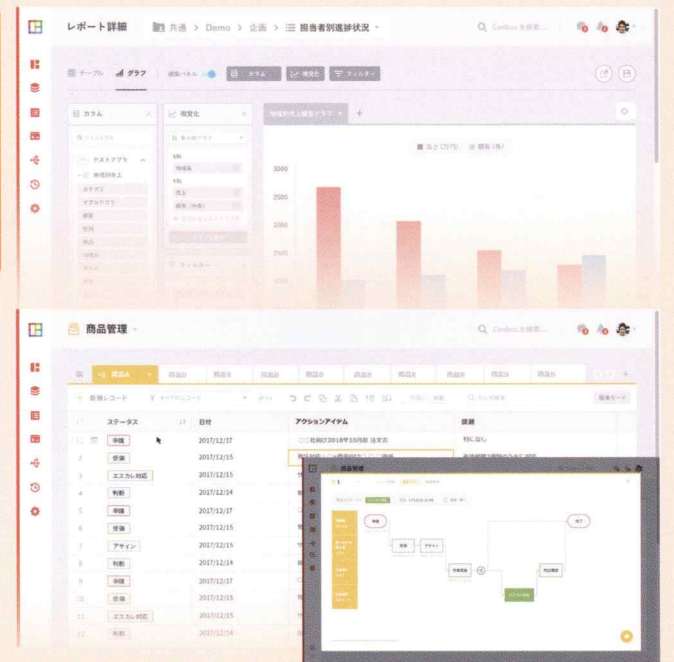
レポート詳細　共通 > Demo > 企画 > 担当者別進捗状況

Q Canbus を検索...

テーブル　グラフ　編集パネル　カラム　視覚化　フィルター

カラム　視覚化　地域別売上棒グラフ

テストアプリ　地域別売上

X軸　地域名　Y軸　売上　顧客

■ 売上（万円）■ 顧客（件）

3000

2500

2000

1500

フィルター

商品管理

Q Canbus を検索...

商品A　商品B　商品B　商品B　商品B　商品B　商品B　商品B　商品B

新規レコード　編集モード

| | ステータス | 日付 | アクションアイテム | 課題 |
|---|---|---|---|---|
| 1 | 申請 | 2017/12/17 | ここ数年2018年10月前 注文示 | 特になし |
| 2 | 受領 | 2017/12/15 | | |
| 3 | エスカレ対応 | 2017/12/15 | | |
| 4 | 判断 | 2017/12/14 | | |
| 5 | 申請 | 2017/12/17 | | |
| 6 | 受領 | 2017/12/15 | | |
| 7 | アサイン | 2017/12/15 | | |
| 8 | 判断 | 2017/12/14 | | |
| 9 | 申請 | 2017/12/17 | | |
| 10 | 受領 | 2017/12/15 | | |
| 11 | エスカレ対応 | 2017/12/15 | | |
| 12 | 判断 | 2017/12/14 | | |

商品管理

申請　受領　アサイン　完了